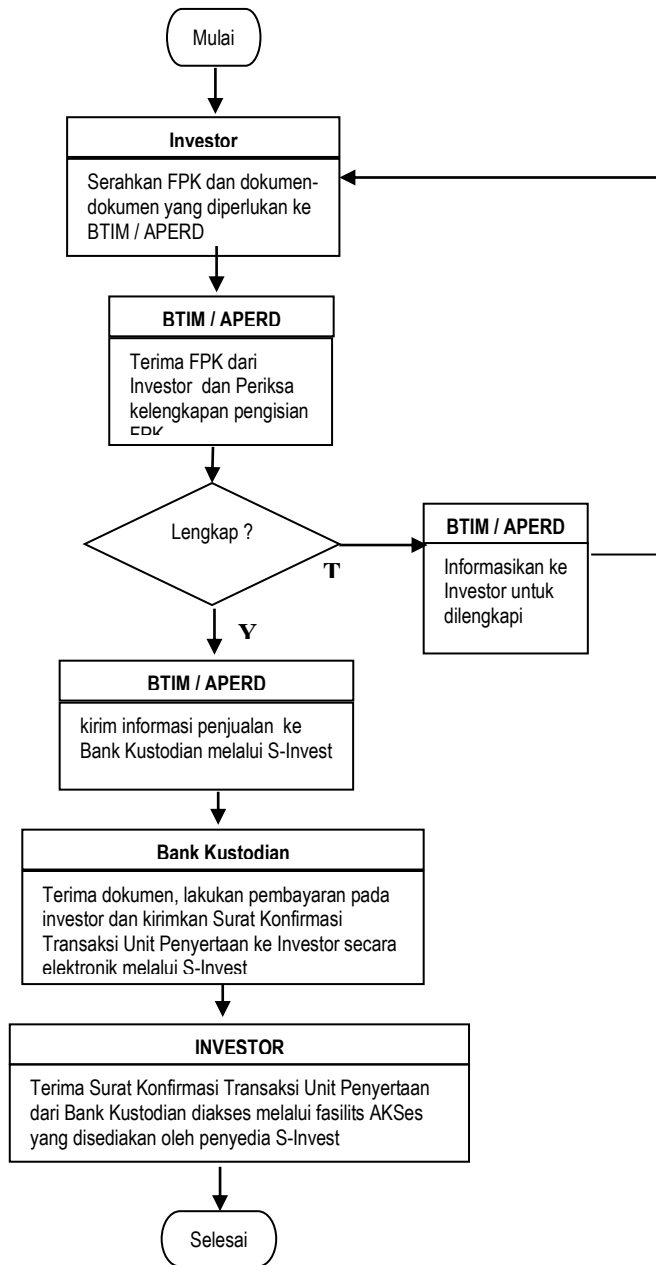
Mulai

Investor

Serahkan FPK dan dokumen-dokumen yang diperlukan ke BTIM / APERD

BTIM / APERD

Terima FPK dari Investor dan Periksa kelengkapan pengisian FPK

Lengkap ?

T

BTIM / APERD

Informasikan ke Investor untuk dilengkapi

Y

BTIM / APERD

kirim informasi penjualan ke Bank Kustodian melalui S-Invest

Bank Kustodian

Terima dokumen, lakukan pembayaran pada investor dan kirimkan Surat Konfirmasi Transaksi Unit Penyertaan ke Investor secara elektronik melalui S-Invest

INVESTOR

Terima Surat Konfirmasi Transaksi Unit Penyertaan dari Bank Kustodian diakses melalui fasilits AKSes yang disediakan oleh penyedia S-Invest

Selesai